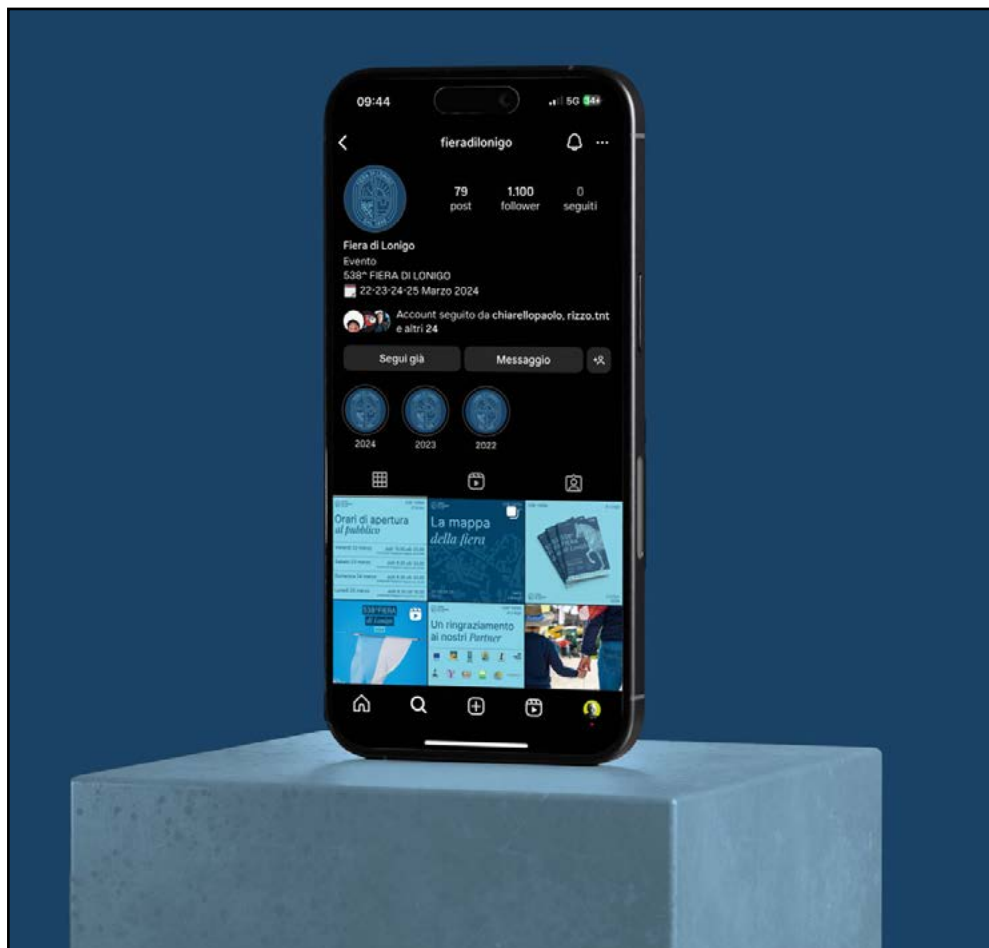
09:44

5G 34+

fieradilonigo

79
post

1.100
follower

0
seguiti

Fiera di Lonigo
Evento
538^ FIERA DI LONIGO
22-23-24-25 Marzo 2024

Account seguito da chiarellopaolo, rizzo.tnt e altri 24

Segui già

Messaggio

2024

2023

2022

Orari di apertura al pubblico

La mappa della fiera

538^ FIERA di Lonigo

Un ringraziamento ai nostri Partner